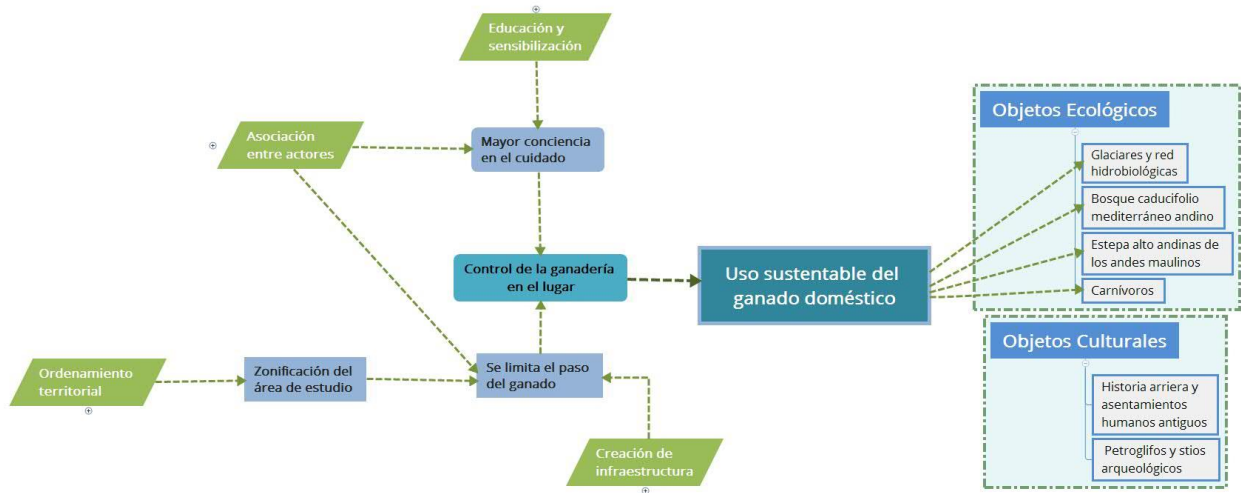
Educación y sensibilización

Asociación entre actores

Mayor conciencia en el cuidado

Control de la ganadería en el lugar

Uso sustentable del ganado doméstico

Ordenamiento territorial

Zonificación del área de estudio

Se limita el paso del ganado

Creación de infraestructura

Objetos Ecológicos

Glaciares y red hidrobiológicas

Bosque caducifolio mediterráneo andino

Estepa alto andinas de los andes maulinos

Carnívoros

Objetos Culturales

Historia arriera y asentamientos humanos antiguos

Petroglifos y stios arqueológicos